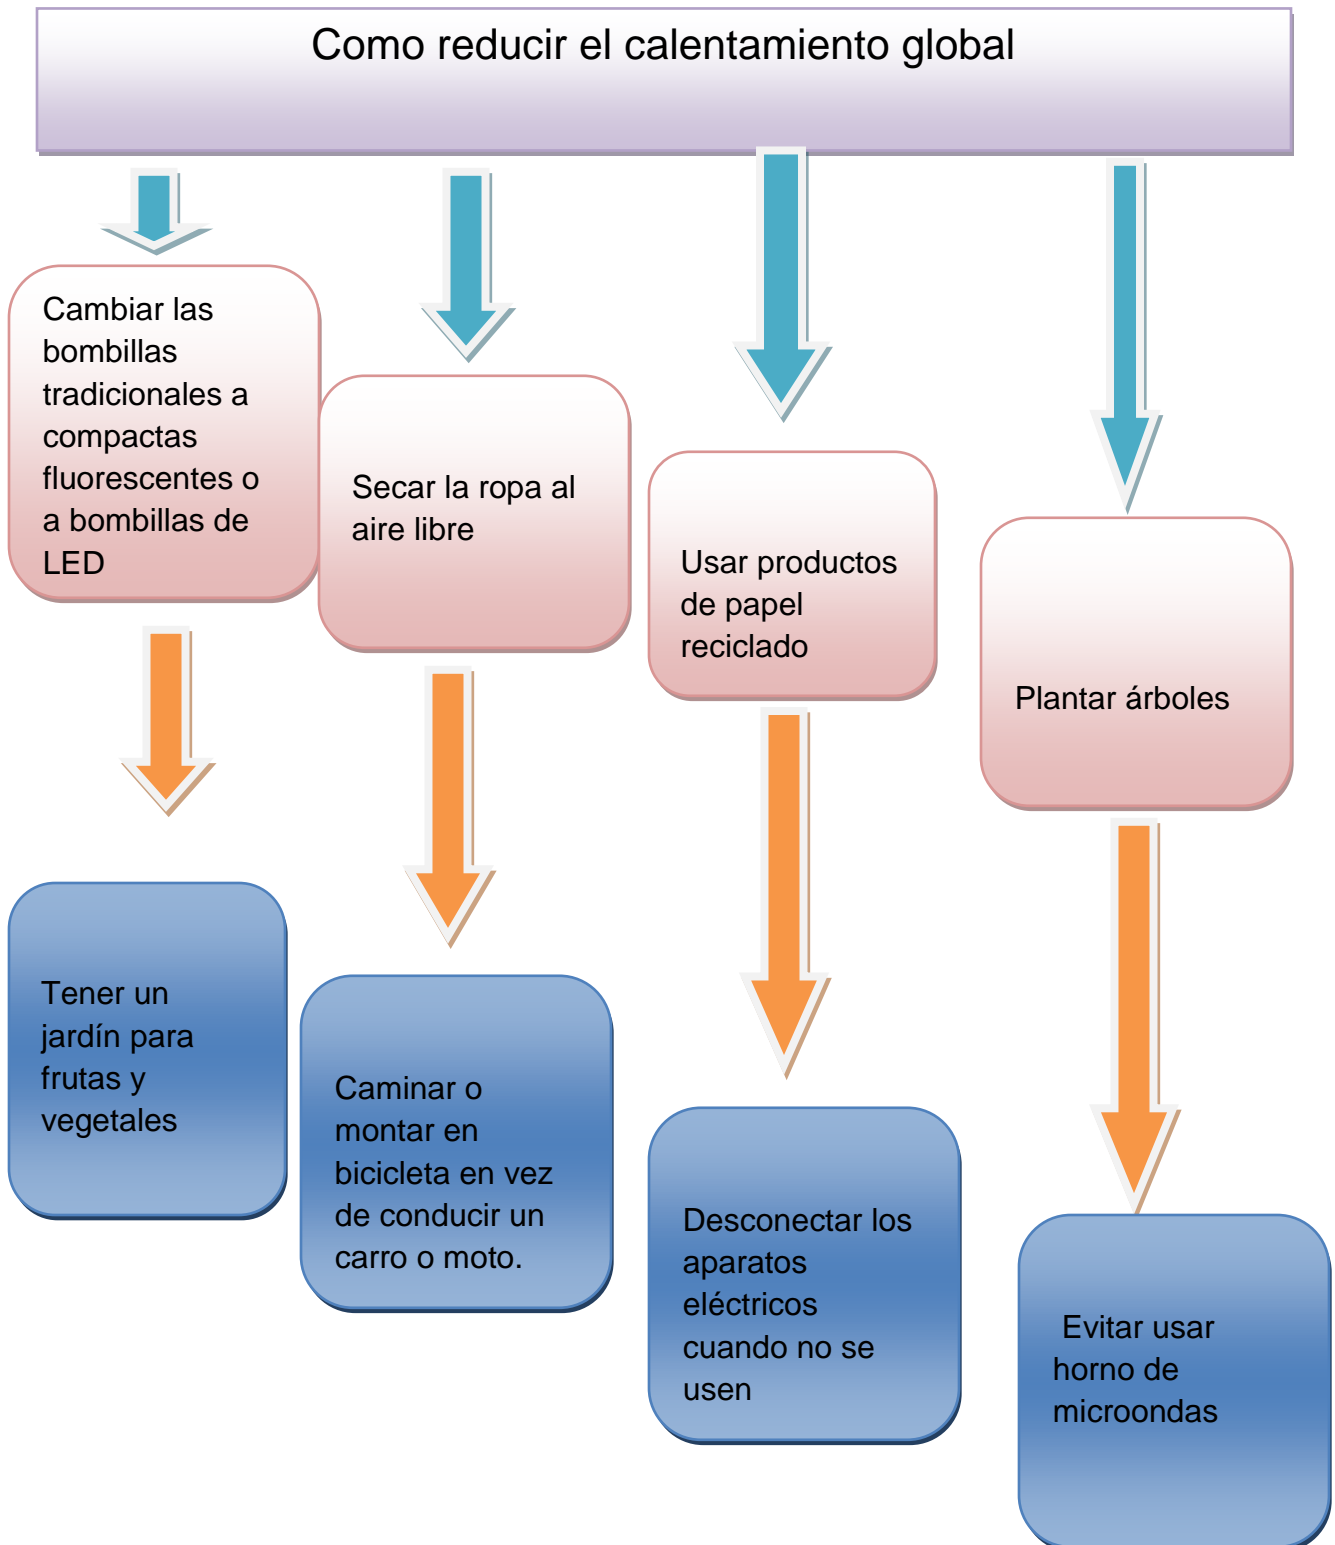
Como reducir el calentamiento global

Cambiar las bombillas tradicionales a compactas fluorescentes o a bombillas de LED

Tener un jardín para frutas y vegetales

Secar la ropa al aire libre

Caminar o montar en bicicleta en vez de conducir un carro o moto.

Usar productos de papel reciclado

Desconectar los aparatos eléctricos cuando no se usen

Plantar árboles

Evitar usar horno de microondas